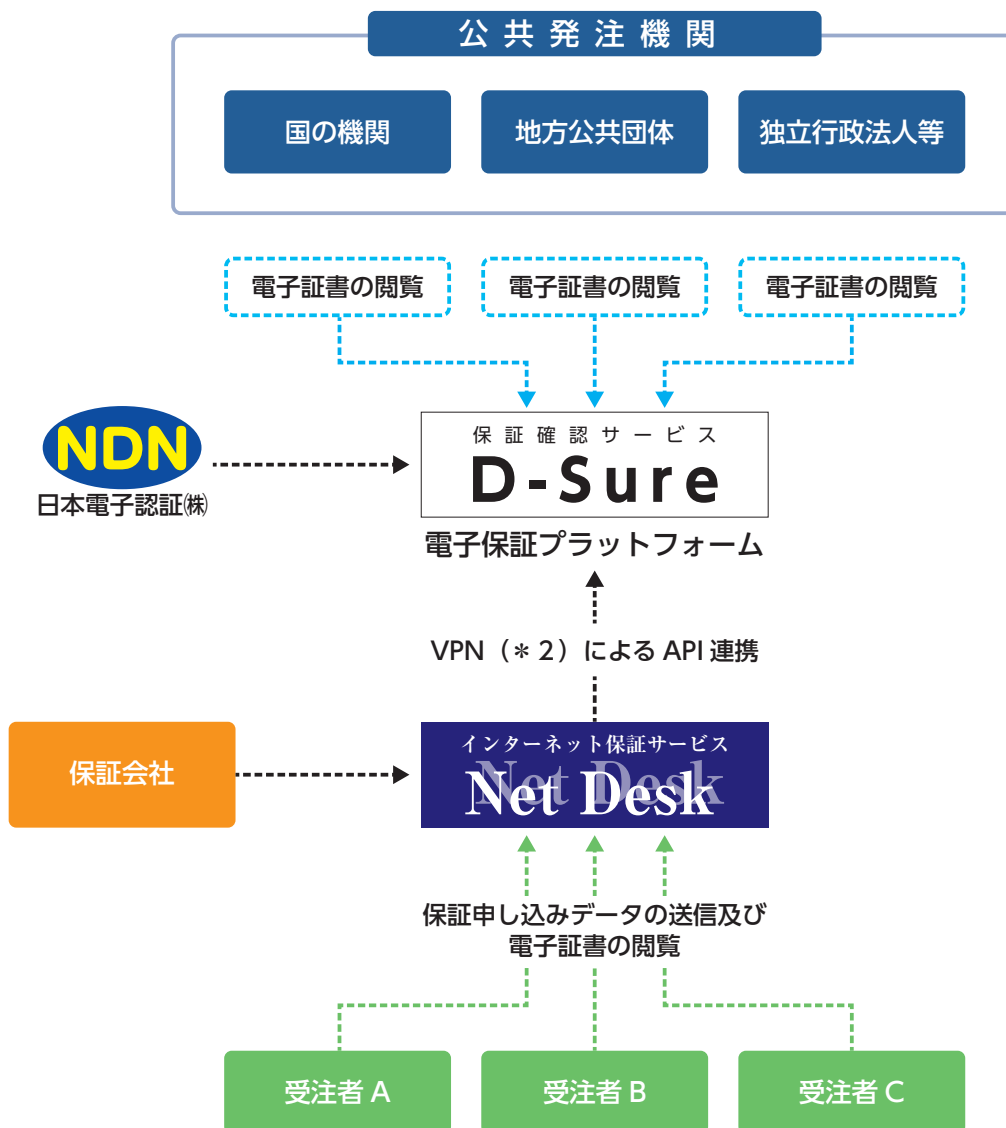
公共発注機関

国の機関

地方公共団体

独立行政法人等

電子証書の閲覧

電子証書の閲覧

電子証書の閲覧

NDN
日本電子認証㈱

保証確認サービス
D-Sure

電子保証プラットフォーム

VPN（＊2）による API 連携

保証会社

インターネット保証サービス
Net Desk

保証申し込みデータの送信及び
電子証書の閲覧

受注者 A

受注者 B

受注者 C